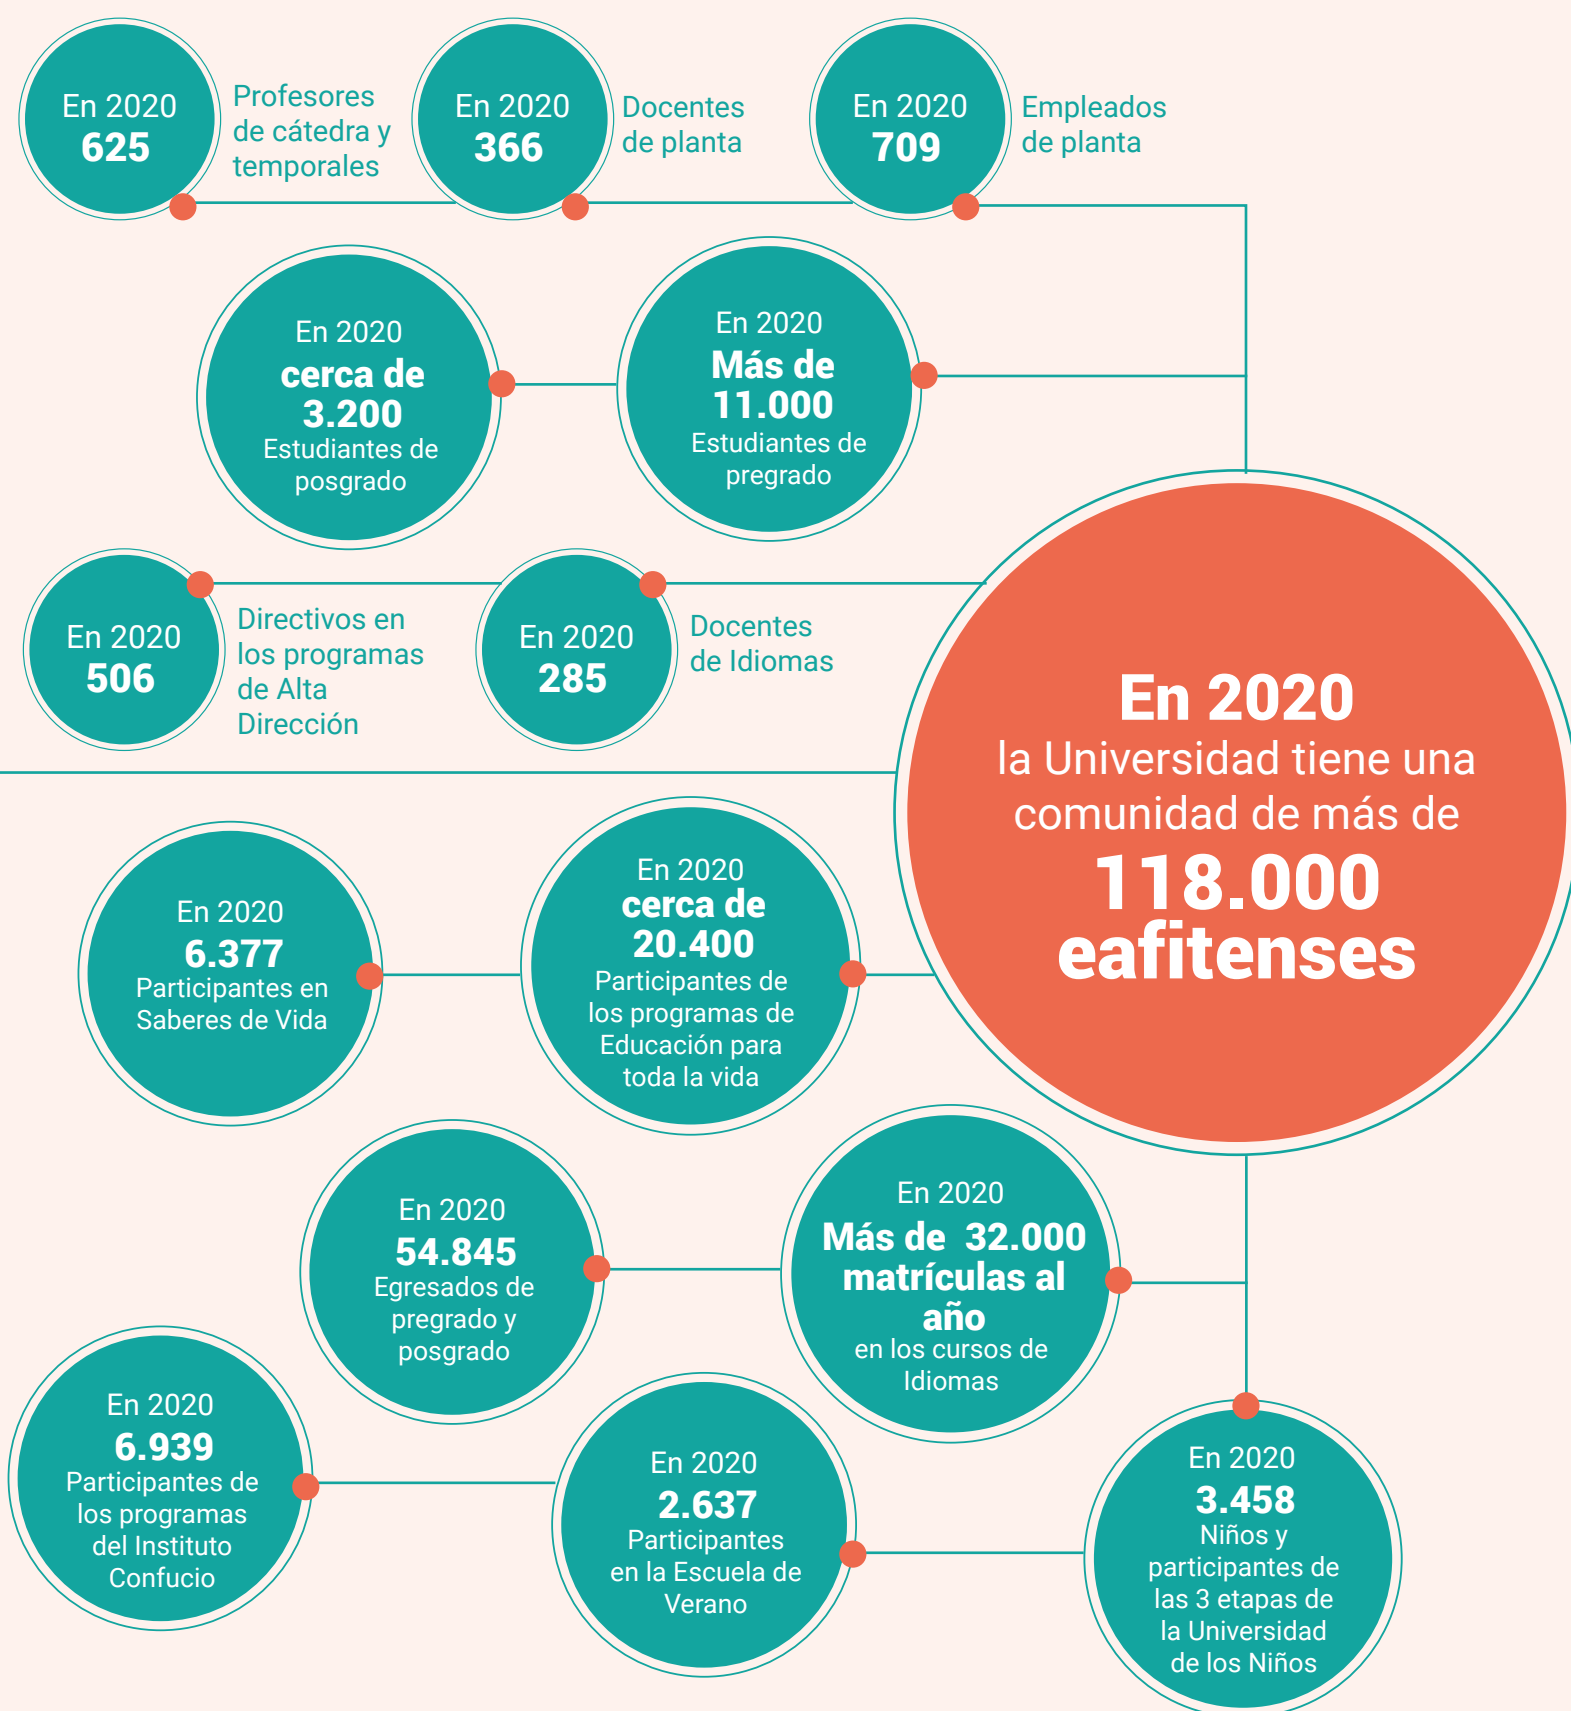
En 2020
625
Profesores de cátedra y temporales

En 2020
366
Docentes de planta

En 2020
709
Empleados de planta

En 2020
cerca de 3.200
Estudiantes de posgrado

En 2020
Más de 11.000
Estudiantes de pregrado

En 2020
506
Directivos en los programas de Alta Dirección

En 2020
285
Docentes de Idiomas

En 2020
la Universidad tiene una comunidad de más de
118.000
eafitenses

En 2020
6.377
Participantes en Saberes de Vida

En 2020
cerca de 20.400
Participantes de los programas de Educación para toda la vida

En 2020
54.845
Egresados de pregrado y posgrado

En 2020
Más de 32.000 matrículas al año
en los cursos de Idiomas

En 2020
6.939
Participantes de los programas del Instituto Confucio

En 2020
2.637
Participantes en la Escuela de Verano

En 2020
3.458
Niños y participantes de las 3 etapas de la Universidad de los Niños